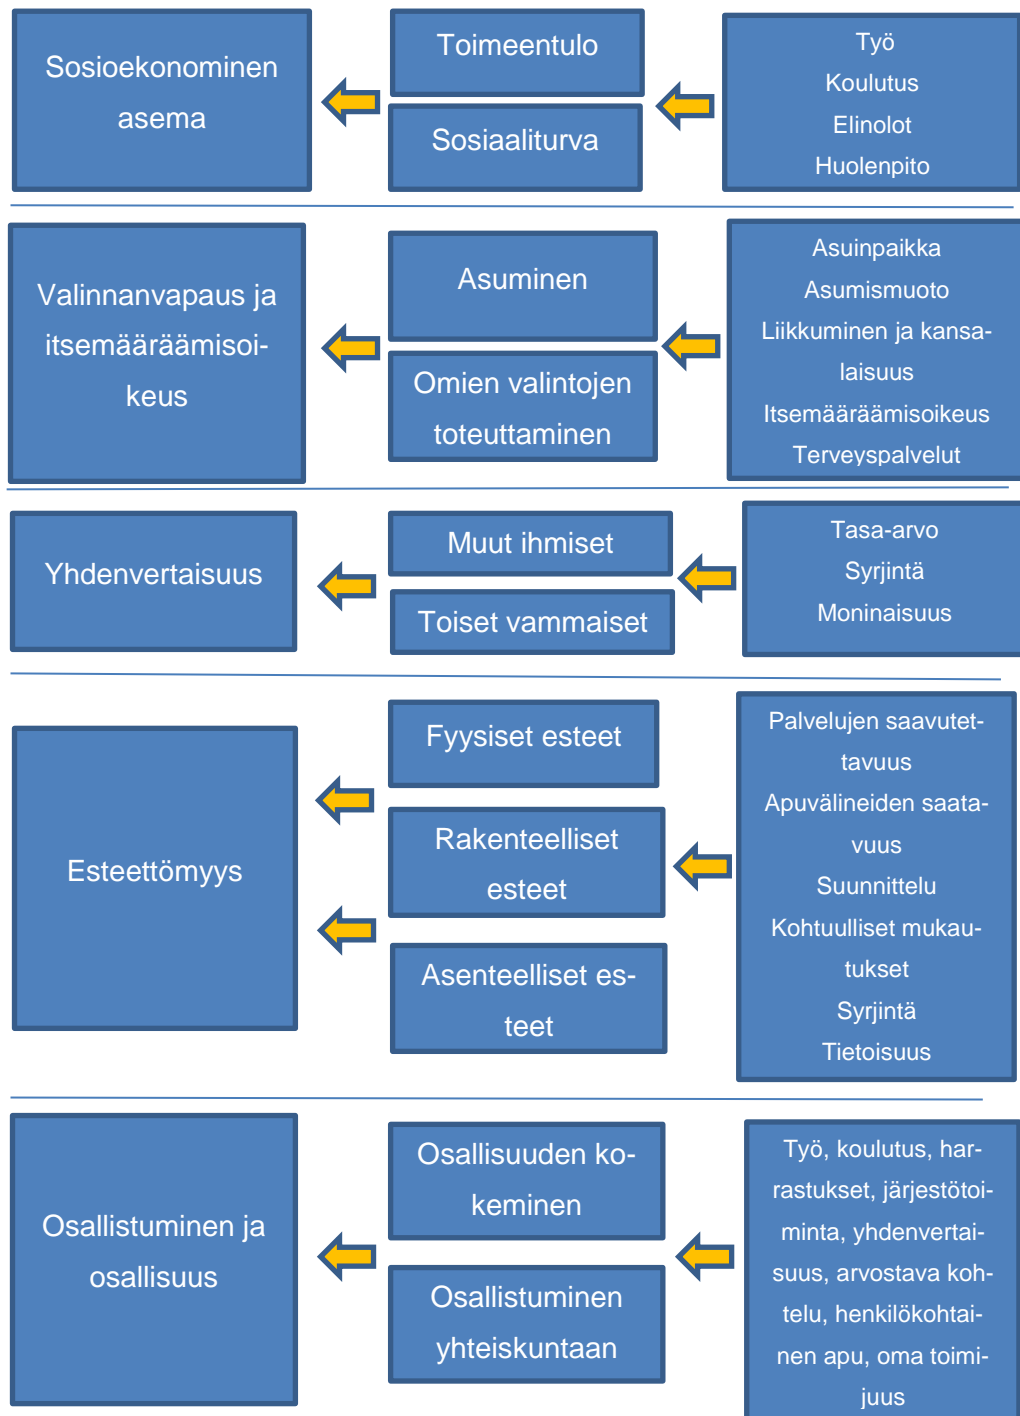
Sosioekonominen asema

Toimeentulo

Sosiaaliturva

Työ
Koulutus
Elinolot
Huolenpito

Valinnanvapaus ja itsemääräämisoikeus

Asuminen

Omien valintojen toteuttaminen

Asuinpaikka
Asumismuoto
Liikkuminen ja kansalaisuus
Itsemääräämisoikeus
Terveyspalvelut

Yhdenvertaisuus

Muut ihmiset

Toiset vammaiset

Tasa-arvo
Syrjintä
Moninaisuus

Esteettömyys

Fyysiset esteet

Rakenteelliset esteet

Asenteelliset esteet

Palvelujen saavutettavuus
Apuvälineiden saatavuus
Suunnittelu
Kohtuulliset mukautukset
Syrjintä
Tietoisuus

Osallistuminen ja osallisuus

Osallisuuden kokeminen

Osallistuminen yhteiskuntaan

Työ, koulutus, harrastukset, järjestötoiminta, yhdenvertaisuus, arvostava kohtelu, henkilökohtainen apu, oma toimijuus